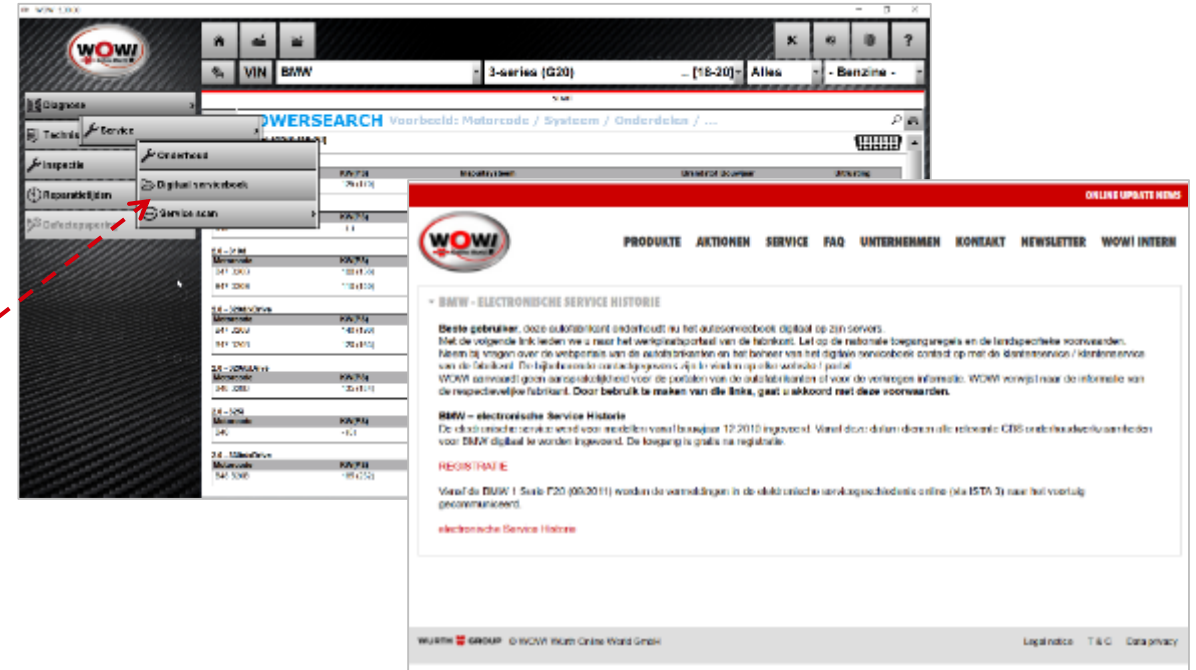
WOW!

VIN BMW 3-series (G20) [18-20] Alles - Benzine -

Diagnose
Techniek
Service
Onderhoud
Inspectie
Digitaal serviceboek
Reparatietijden
Service scan
Defectaparaten

OWERSEARCH Voorbeeld: Motorcode / Systeem / Onderdelen / ...

ONLINE UPDATE NEWS

WOW!

PRODUKTE AKTIONEN SERVICE FAQ UNTERNEHMEN KONTAKT NEWSLETTER WOW! INTERN

BMW - ELECTRONISCHE SERVICE HISTORIE

Beste gebruiker, deze autofabrikant onderhoudt nu het autoserviceboek digitaal op zijn servers. Met de volgende link leiden we u naar het werkplaatsportaal van de fabrikant. Let op de nationale toegangsregels en de landspecifieke voorwaarden. Neem bij vragen over de webportals van de autofabrikanten en het beheer van het digitale serviceboek contact op met de klantenservice / klantenservice van de fabrikant. De bijbehorende contactgegevens zijn te vinden op elke website / portal. WOW! aanvaardt geen aansprakelijkheid voor de portalen van de autofabrikanten of voor de verstrekte informatie. WOW! verwijst naar de informatie van de respectievelijke fabrikant. Door gebruik te maken van die links, gaat u akkoord met deze voorwaarden.

BMW – electronische Service Historie
De elektronische service wordt voor modellen vanaf bouwjaar 12.2010 ingevoerd. Vanaf deze datum dienen alle relevante CBS onderhoudswerkzaamheden voor BMW digitaal te worden ingevoerd. De toegang is gratis na registratie.

REGISTRATIE

Vanaf de BMW 1 Serie F20 (09/2011) worden de vermeldingen in de elektronische servicegeschiedenis online (via ISTA 3) naar het voertuig gecommuniceerd.

electronische Service Historie

WÜRTH GROUP © WOW! Würth Online World GmbH Legal notice T & C Data privacy